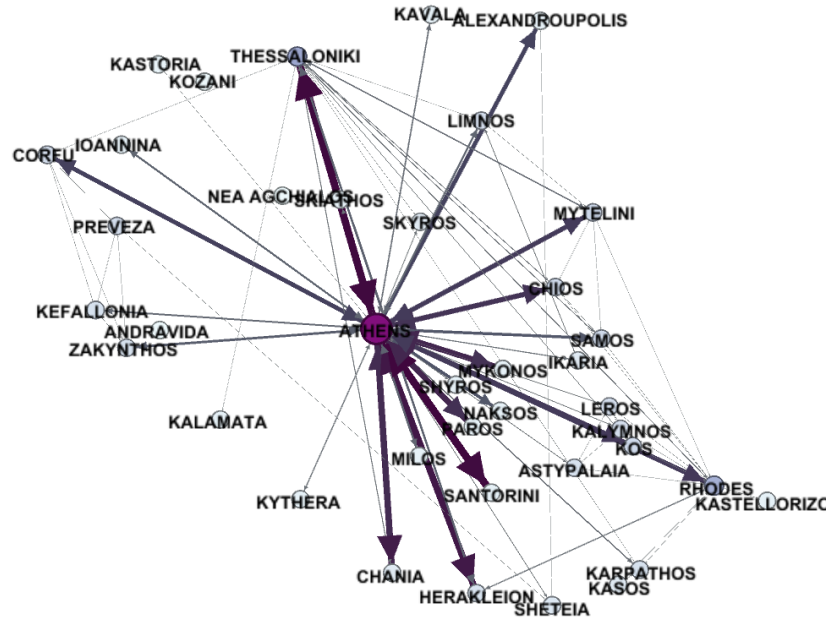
KAVALA
ALEXANDROUPOLIS
KASTORIA
THESSALONIKI
KOZANI
LIMNOS
IOANNINA
CORFU
NEA AGCHIALOS
SKIATHOS
SKYROS
MYTELINI
PREVEZA
CHIOS
KEFALLONIA
ANDRAVIDA
ATHENS
SAMOS
ZAKYNTHOS
IKARIA
MYKONOS
SHYROS
NAKSOS
LEROS
KALAMATA
PAROS
KALYMNOS
KOS
MILOS
ASTYPALAIA
SANTORINI
RHODES
KYTHERA
KASTELLORIZO
CHANIA
KARPATHOS
KASOS
HERAKLEION
SHETEIA